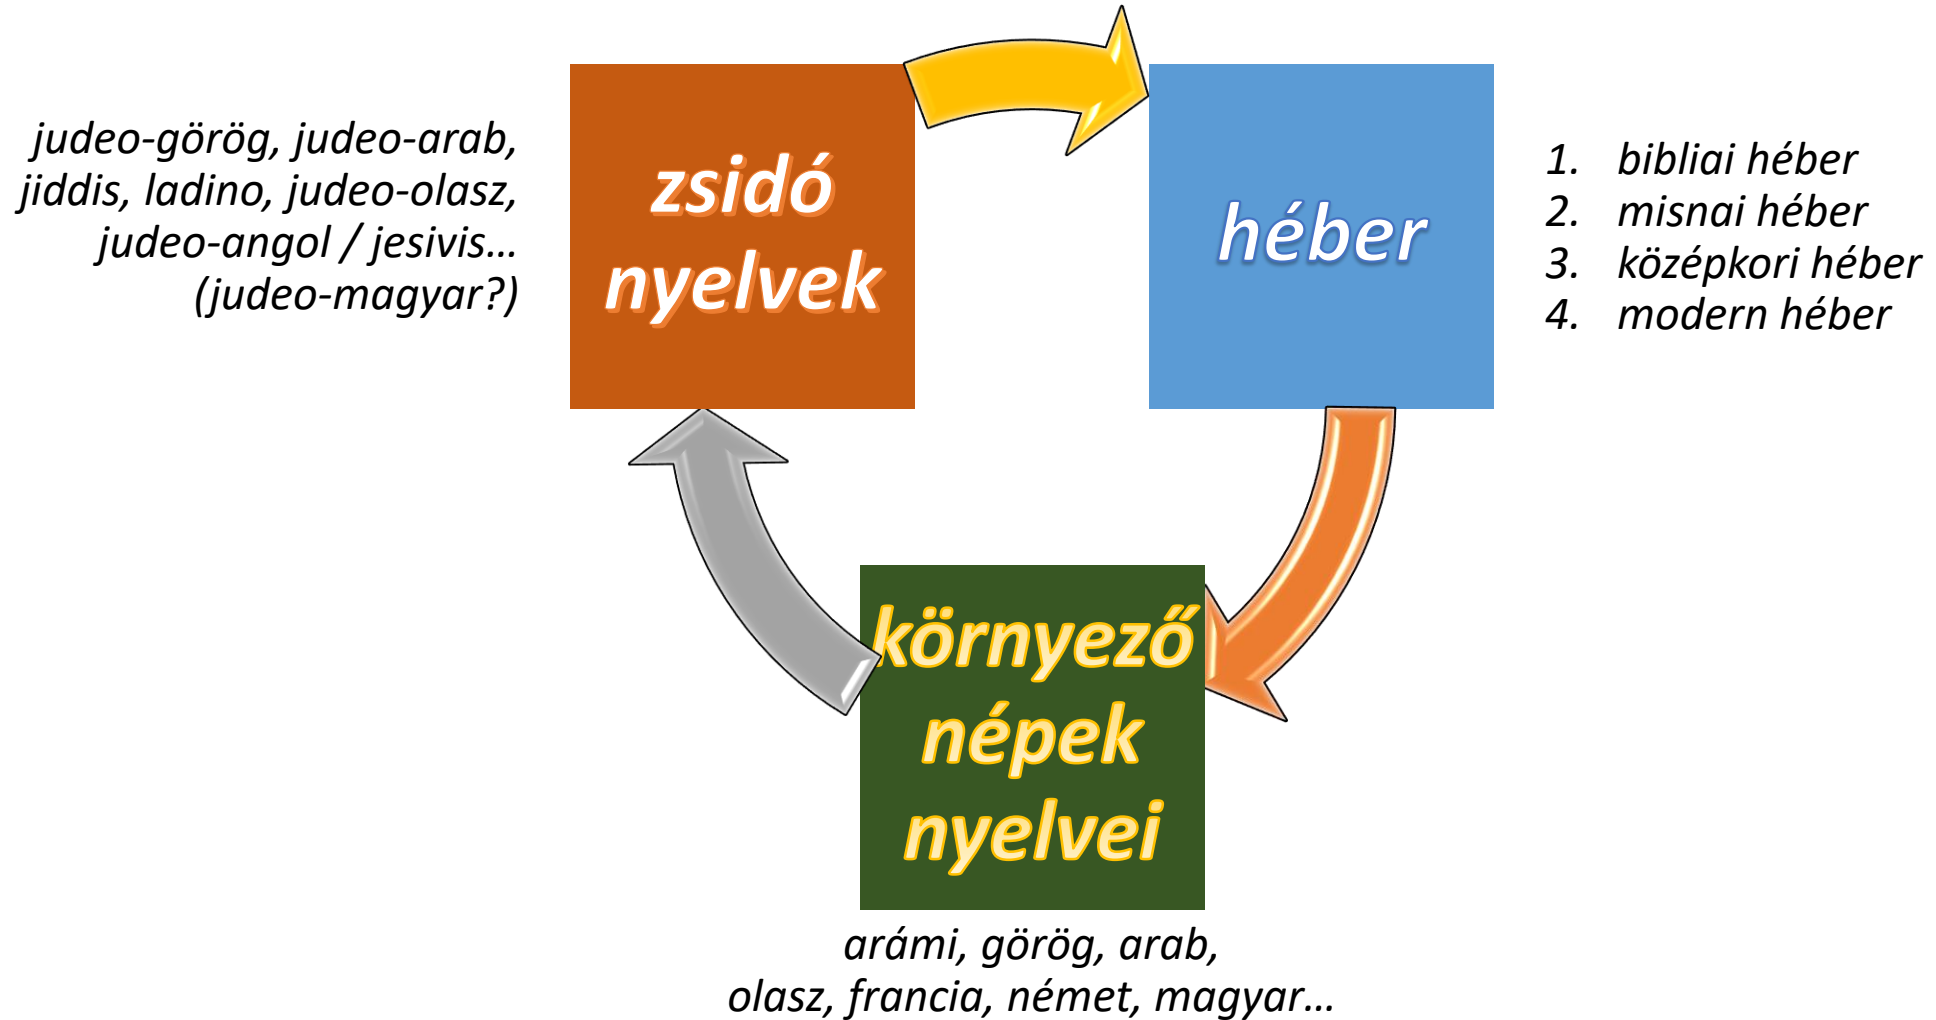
judeo-görög, judeo-arab, jiddis, ladino, judeo-olasz, judeo-angol / jesivis… (judeo-magyar?)

zsidó nyelvek

héber

1. bibliai héber
2. misnai héber
3. középkori héber
4. modern héber

környező népek nyelvei

arámi, görög, arab, olasz, francia, német, magyar…